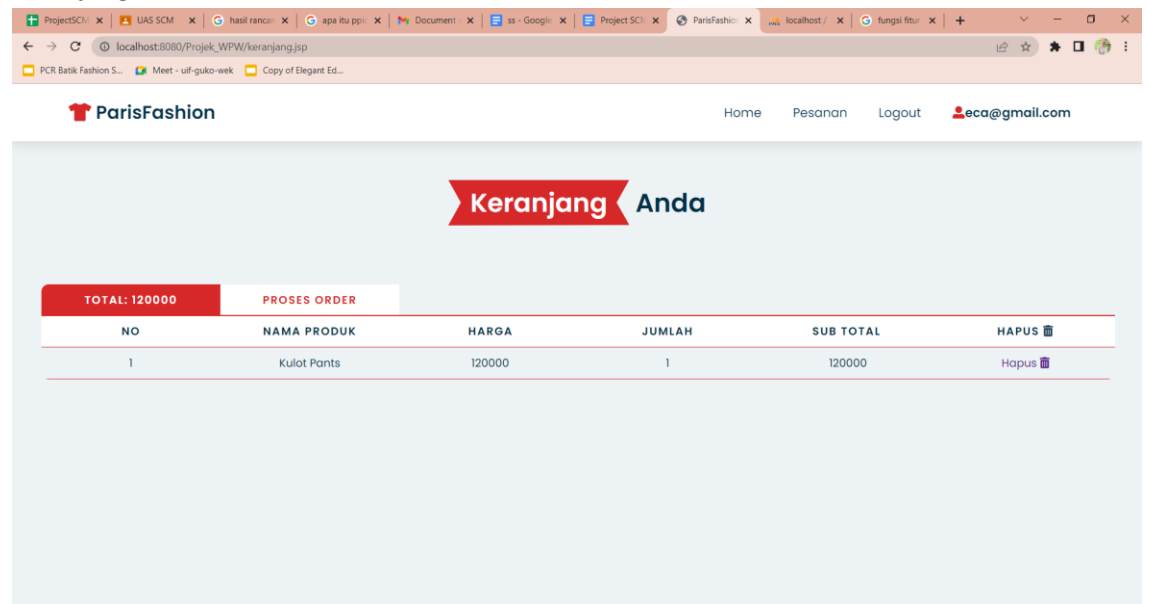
ProjectSCM | UAS SCM | hasil rancan | apa itu ppic | Document | ss - Google | Project SCM | ParisFashion | localhost / | fungsi fitur | +

localhost:8080/Projek_WPW/keranjang.jsp

PCR Batik Fashion S... | Meet - uif-guko-wek | Copy of Elegant Ed...

ParisFashion

Home Pesanan Logout eca@gmail.com

Keranjang Anda

TOTAL: 120000 | PROSES ORDER

| NO | NAMA PRODUK | HARGA | JUMLAH | SUB TOTAL | HAPUS |
|---|---|---|---|---|---|
| 1 | Kulot Pants | 120000 | 1 | 120000 | Hapus |